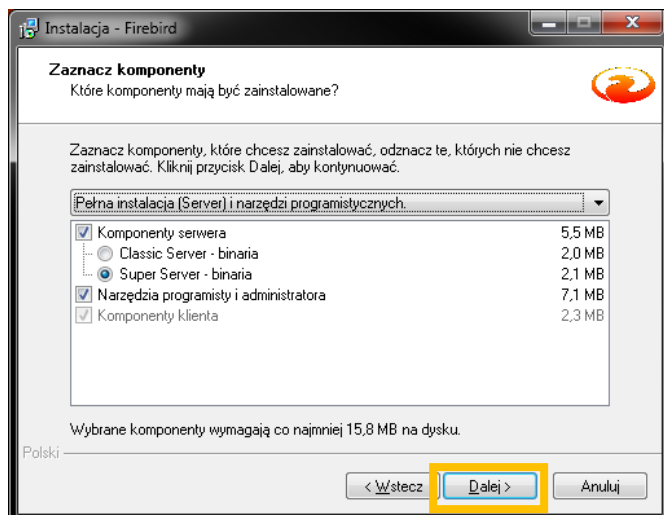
Instalacja - Firebird

Zaznacz komponenty
Które komponenty mają być zainstalowane?

Zaznacz komponenty, które chcesz zainstalować, odznacz te, których nie chcesz zainstalować. Kliknij przycisk Dalej, aby kontynuować.

Pełna instalacja (Server) i narzędzi programistycznych.

| Komponenty serwera | 5,5 MB |
|---|---|
| Classic Server - binaria | 2,0 MB |
| Super Server - binaria | 2,1 MB |
| Narzędzia programisty i administratora | 7,1 MB |
| Komponenty klienta | 2,3 MB |

Wybrane komponenty wymagają co najmniej 15,8 MB na dysku.

Polski

< Wstecz
Dalej >
Anuluj